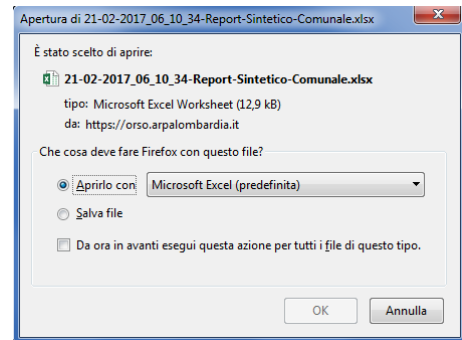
Apertura di 21-02-2017_06_10_34-Report-Sintetico-Comunale.xlsx

È stato scelto di aprire:

21-02-2017_06_10_34-Report-Sintetico-Comunale.xlsx

tipo: Microsoft Excel Worksheet (12,9 kB)

da: https://orso.arpalombardia.it

Che cosa deve fare Firefox con questo file?

Aprirlo con Microsoft Excel (predefinita)

Salva file

Da ora in avanti esegui questa azione per tutti i file di questo tipo.

OK Annulla